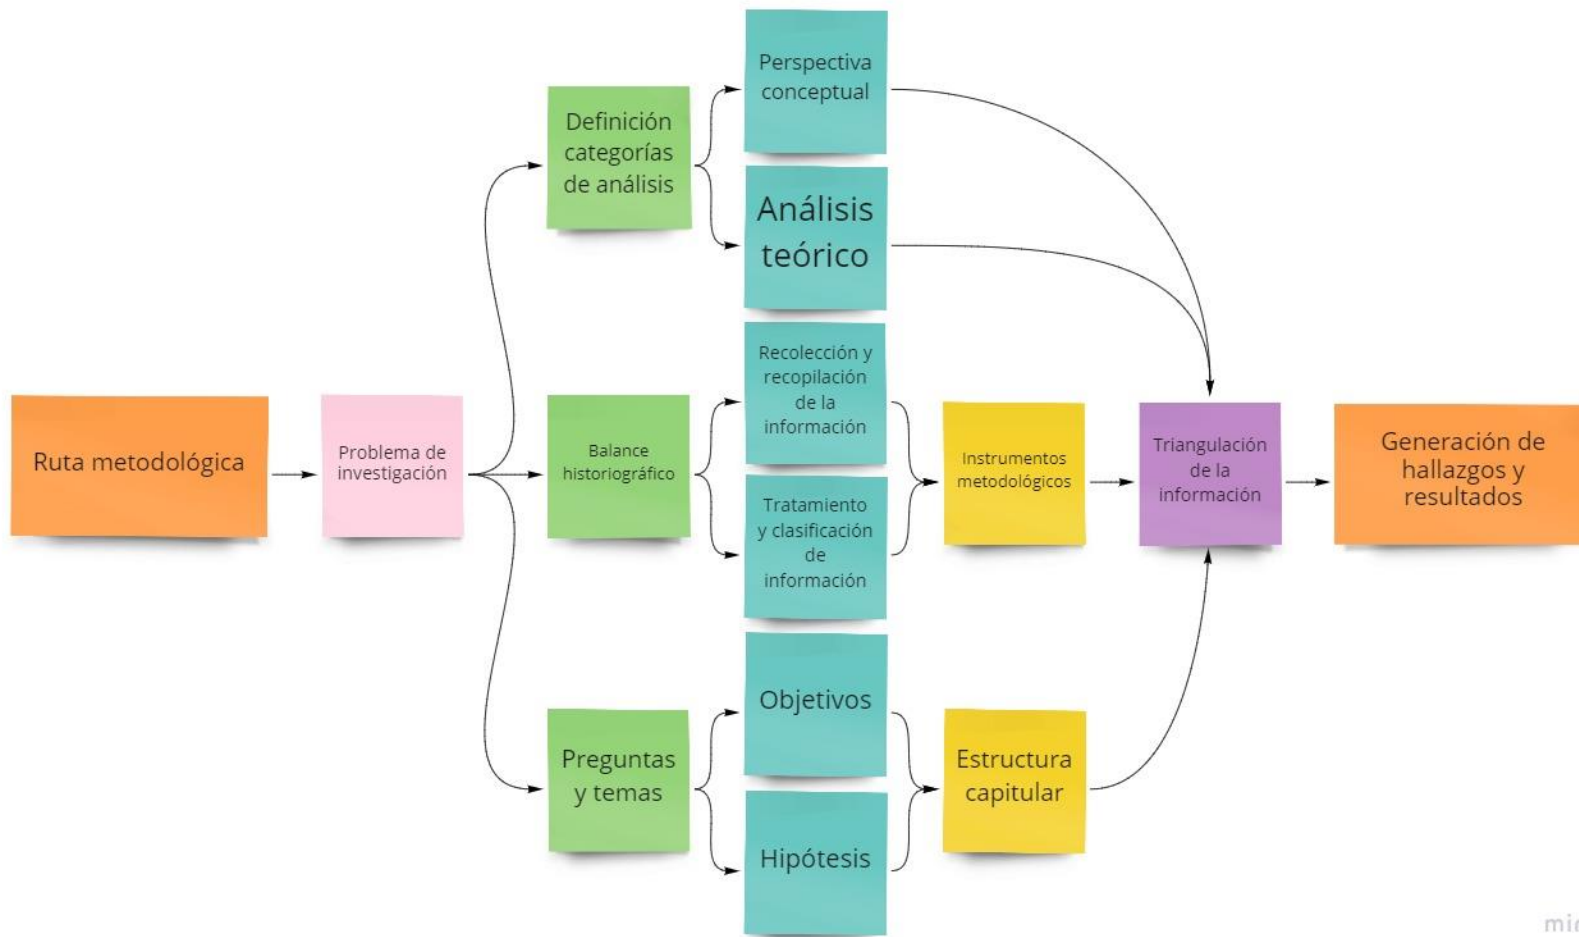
Ruta metodológica

Problema de investigación

Definición categorías de análisis

Balance historiográfico

Preguntas y temas

Perspectiva conceptual

Análisis teórico

Recolección y recopilación de la información

Tratamiento y clasificación de información

Objetivos

Hipótesis

Instrumentos metodológicos

Estructura capitular

Triangulación de la información

Generación de hallazgos y resultados

mi